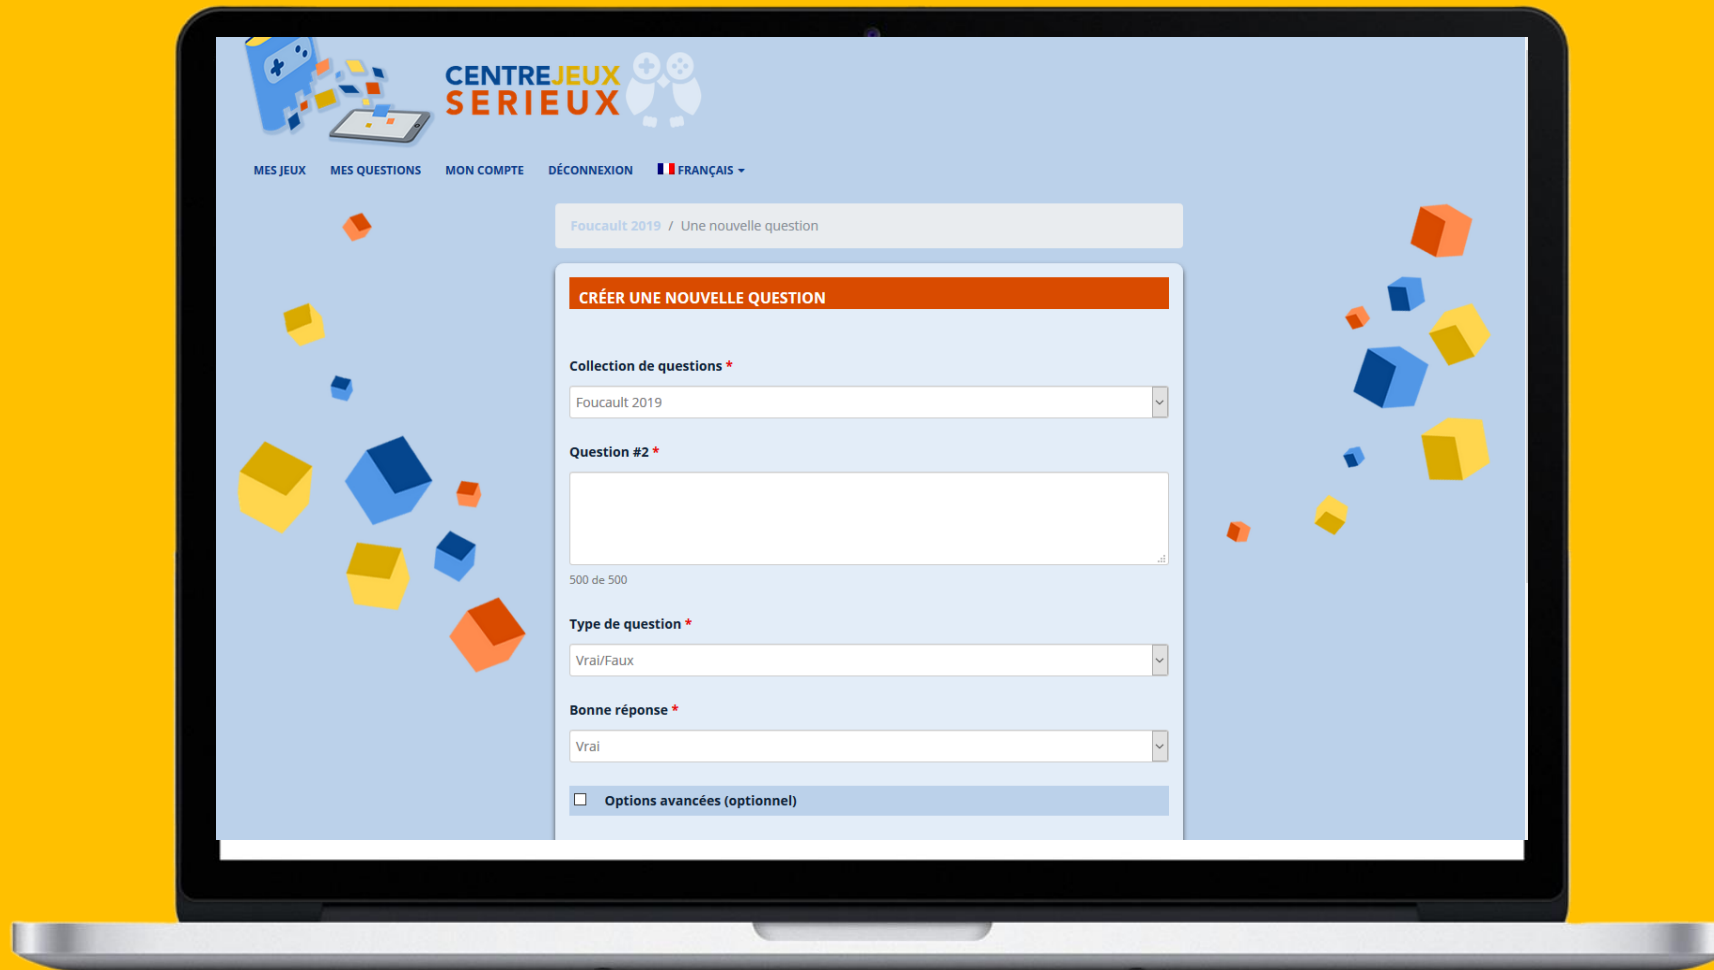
CENTREJEUX SERIEUX

MES JEUX MES QUESTIONS MON COMPTE DÉCONNEXION FRANÇAIS

Foucault 2019 / Une nouvelle question

CRÉER UNE NOUVELLE QUESTION

Collection de questions *

Foucault 2019

Question #2 *

500 de 500

Type de question *

Vrai/Faux

Bonne réponse *

Vrai

Options avancées (optionnel)